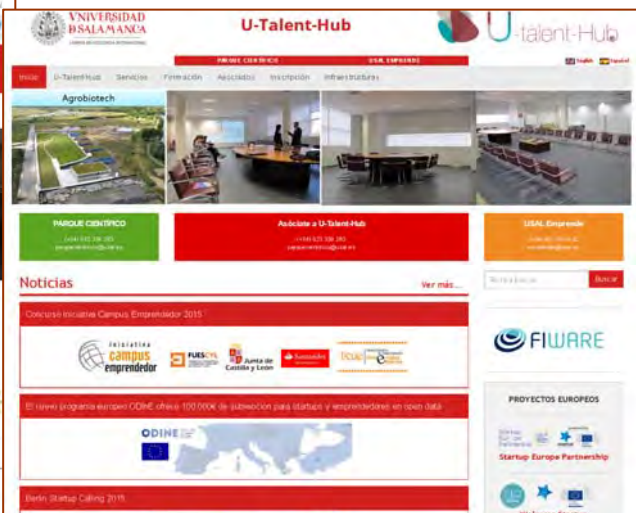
VNIVERSIDAD DSALAMANCA
CAMPUS DE EXCELENCIA INTERNACIONAL

U-Talent-Hub

U-talent-Hub

PARQUE CIENTÍFICO
USAL EMPRENDE

English Español

Inicio U-Talent-Hub Servicios Formación Asociados Inscripción Infraestructuras

Agrobiotech

PARQUE CIENTÍFICO
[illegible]
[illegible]

Asóciate a U-Talent-Hub
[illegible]
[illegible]

USAL Emprende
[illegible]
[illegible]

Noticias

Ver más...

Concurso Iniciativa Campus Emprendedor 2015

Iniciativa campus emprendedor
FUESCYL
Junta de Castilla y León
Santander
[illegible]

El nuevo programa europeo ODINE ofrece 100.000€ de subvención para startups y emprendedores en open data

ODINE

Berlin Startup Calling 2015

Buscar

FIWARE

PROYECTOS EUROPEOS

Startup Europe Partnership